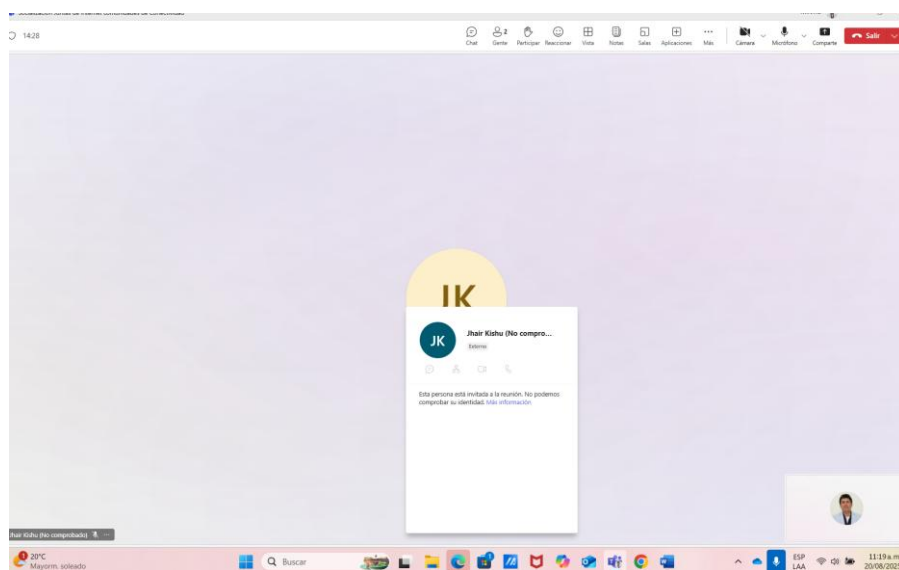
14:28

Chat
2
Gente
Participar
Reaccionar
Vista
Notas
Salas
Aplicaciones
Más
Cámara
Micrófono
Compartir
Salir

JK

JK
Jhair Kishu (No compro...
Externo

Esta persona está invitada a la reunión. No podemos comprobar su identidad. Más información

Jhair Kishu (No comprobado)

20°C
Mayorm. soleado
Buscar
ESP
LAA
11:19 a. m.
20/08/2025